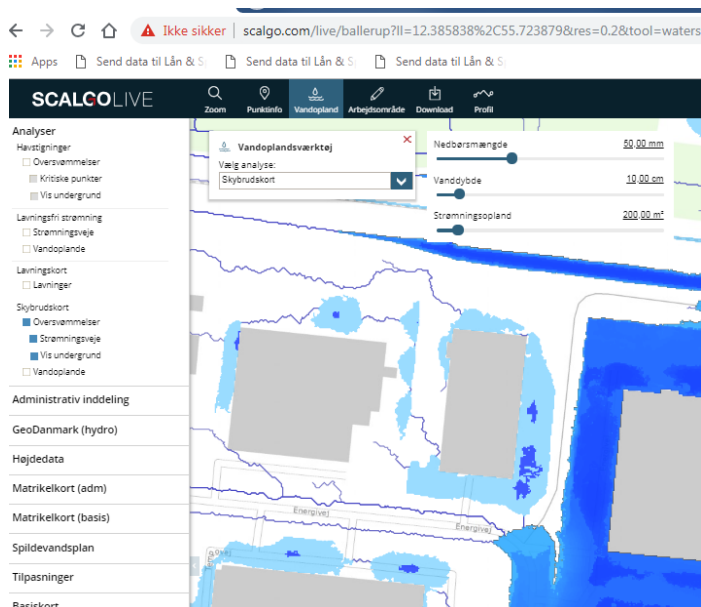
Ikke sikker | scalgo.com/live/ballerup?ll=12.385838%2C55.723879&res=0.2&tool=waters

Apps Send data til Lån & S Send data til Lån & S Send data til Lån & S

SCALGOLIVE

Zoom Punktinfo Vandopland Arbejdsområde Download Profil

Analyser
Havstigninger
Oversvømmelser
Kritiske punkter
Vis undergrund
Lavningsfri strømning
Strømningsveje
Vandoplande
Lavningskort
Lavninger
Skybrudskort
Oversvømmelser
Strømningsveje
Vis undergrund
Vandoplande

Administrativ inddeling
GeoDanmark (hydro)
Højdedata
Matrikelkort (adm)
Matrikelkort (basis)
Spildevandsplan
Tilpasninger
Basiskort

Vandoplandsværktøj
Vælg analyse:
Skybrudskort

Nedbørsmængde 50,00 mm
Vanddybde 10,00 cm
Strømningsopland 200,00 m²

Energivej
Energivej